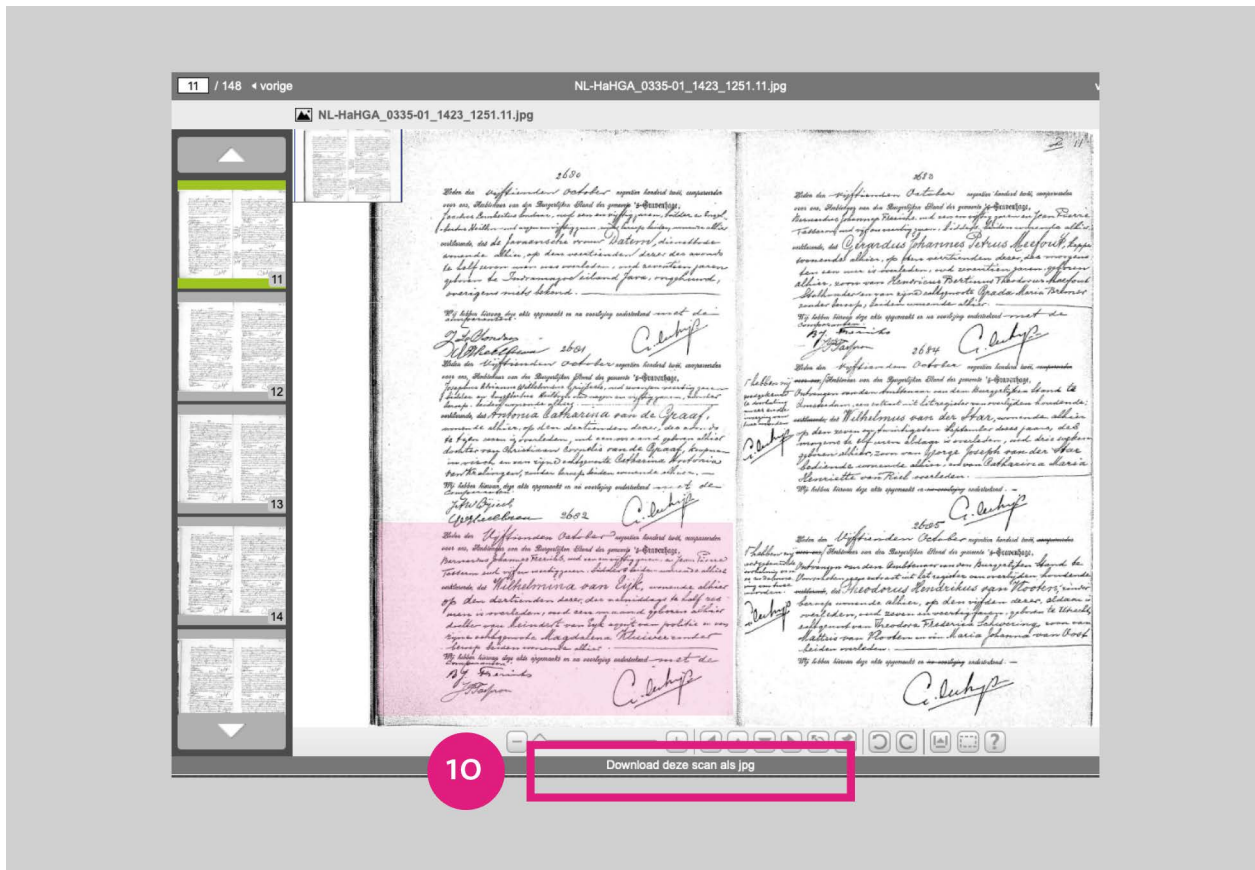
11 / 148 ◂ vorige

NL-HaHGA_0335-01_1423_1251.11.jpg

NL-HaHGA_0335-01_1423_1251.11.jpg

11

12

13

14

2680

Heden den Vijftienden October negentien honderd twee, compareerden voor ons, Ambtenaar van den Burgerlijken Stand der gemeente 's-Gravenhage, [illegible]

welke verklaarden, dat de Javaansche vrouw Daterni, dienstbode, wonende alhier, op den veertienden dezer, des avonds te half zeven uur was overleden, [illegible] zonder beroep, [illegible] overigens niets bekend.

Wij hebben hiervan deze akte opgemaakt en na voorlezing onderteekend met de comparanten.

2681

Heden den Vijftienden October negentien honderd twee, compareerden voor ons, Ambtenaar van den Burgerlijken Stand der gemeente 's-Gravenhage, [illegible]

welke verklaarden, dat Antonia Catharina van de Graaf, wonende alhier, op den dertienden dezer, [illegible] overleden, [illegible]

Wij hebben hiervan deze akte opgemaakt en na voorlezing onderteekend met de comparanten.

2682

Heden den Vijftienden October negentien honderd twee, compareerden voor ons, Ambtenaar van den Burgerlijken Stand der gemeente 's-Gravenhage, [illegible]

welke verklaarden, dat Wilhelmina van Eyk, wonende alhier op den dertienden dezer, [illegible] overleden, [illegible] Magdalena Kluiver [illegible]

Wij hebben hiervan deze akte opgemaakt en na voorlezing onderteekend met de comparanten.

2683

Heden den Vijftienden October negentien honderd twee, compareerden voor ons, Ambtenaar van den Burgerlijken Stand der gemeente 's-Gravenhage, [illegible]

welke verklaarden, dat Gerardus Johannes Petrus Meefout, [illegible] wonende alhier, op den veertienden dezer, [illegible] overleden, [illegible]

Wij hebben hiervan deze akte opgemaakt en na voorlezing onderteekend met de comparanten.

2684

Heden den Vijftienden October negentien honderd twee, compareerden voor ons, Ambtenaar van den Burgerlijken Stand der gemeente 's-Gravenhage, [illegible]

welke verklaarden, dat Wilhelmus van der Haar, wonende alhier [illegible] Joseph van der Haar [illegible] Henriette van Riel overleden.

Wij hebben hiervan deze akte opgemaakt en na voorlezing onderteekend.

2685

Heden den Vijftienden October negentien honderd twee, compareerden voor ons, Ambtenaar van den Burgerlijken Stand der gemeente 's-Gravenhage, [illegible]

welke verklaarden, dat Theodorus Hendrikus van Rooten, zonder beroep wonende alhier, op den vijfden dezer, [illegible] Maria Johanna van Oort beiden overleden.

Wij hebben hiervan deze akte opgemaakt en na voorlezing onderteekend.

10

Download deze scan als jpg